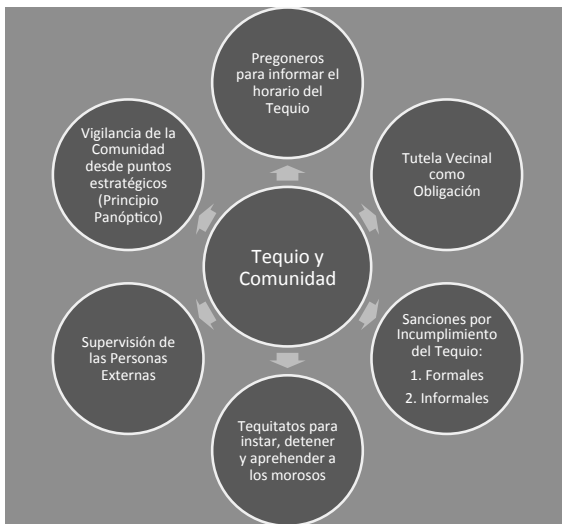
Tequio y Comunidad

Pregoneros para informar el horario del Tequio

Tutela Vecinal como Obligación

Sanciones por Incumplimiento del Tequio:
1. Formales
2. Informales

Tequitatos para instar, detener y aprehender a los morosos

Supervisión de las Personas Externas

Vigilancia de la Comunidad desde puntos estratégicos (Principio Panóptico)